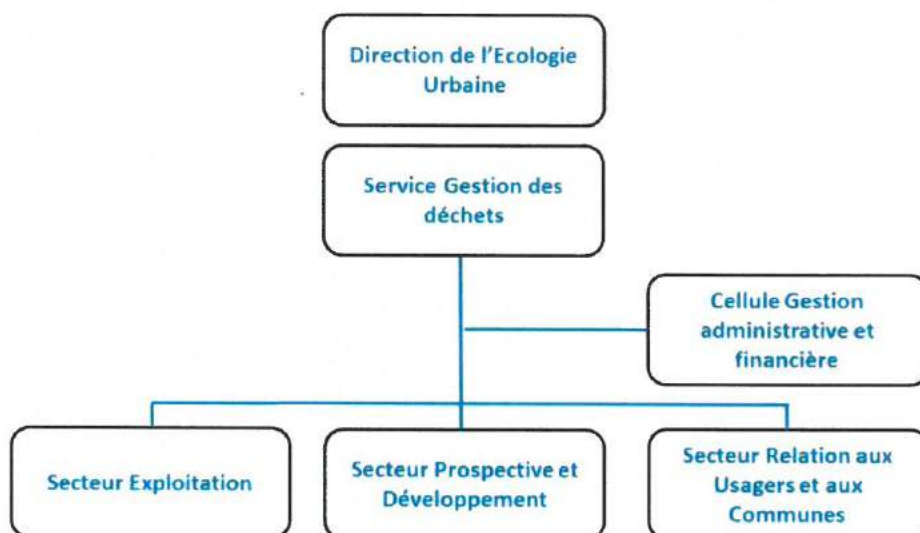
Direction de l'Ecologie Urbaine

Service Gestion des déchets

Cellule Gestion administrative et financière

Secteur Exploitation

Secteur Prospective et Développement

Secteur Relation aux Usagers et aux Communes